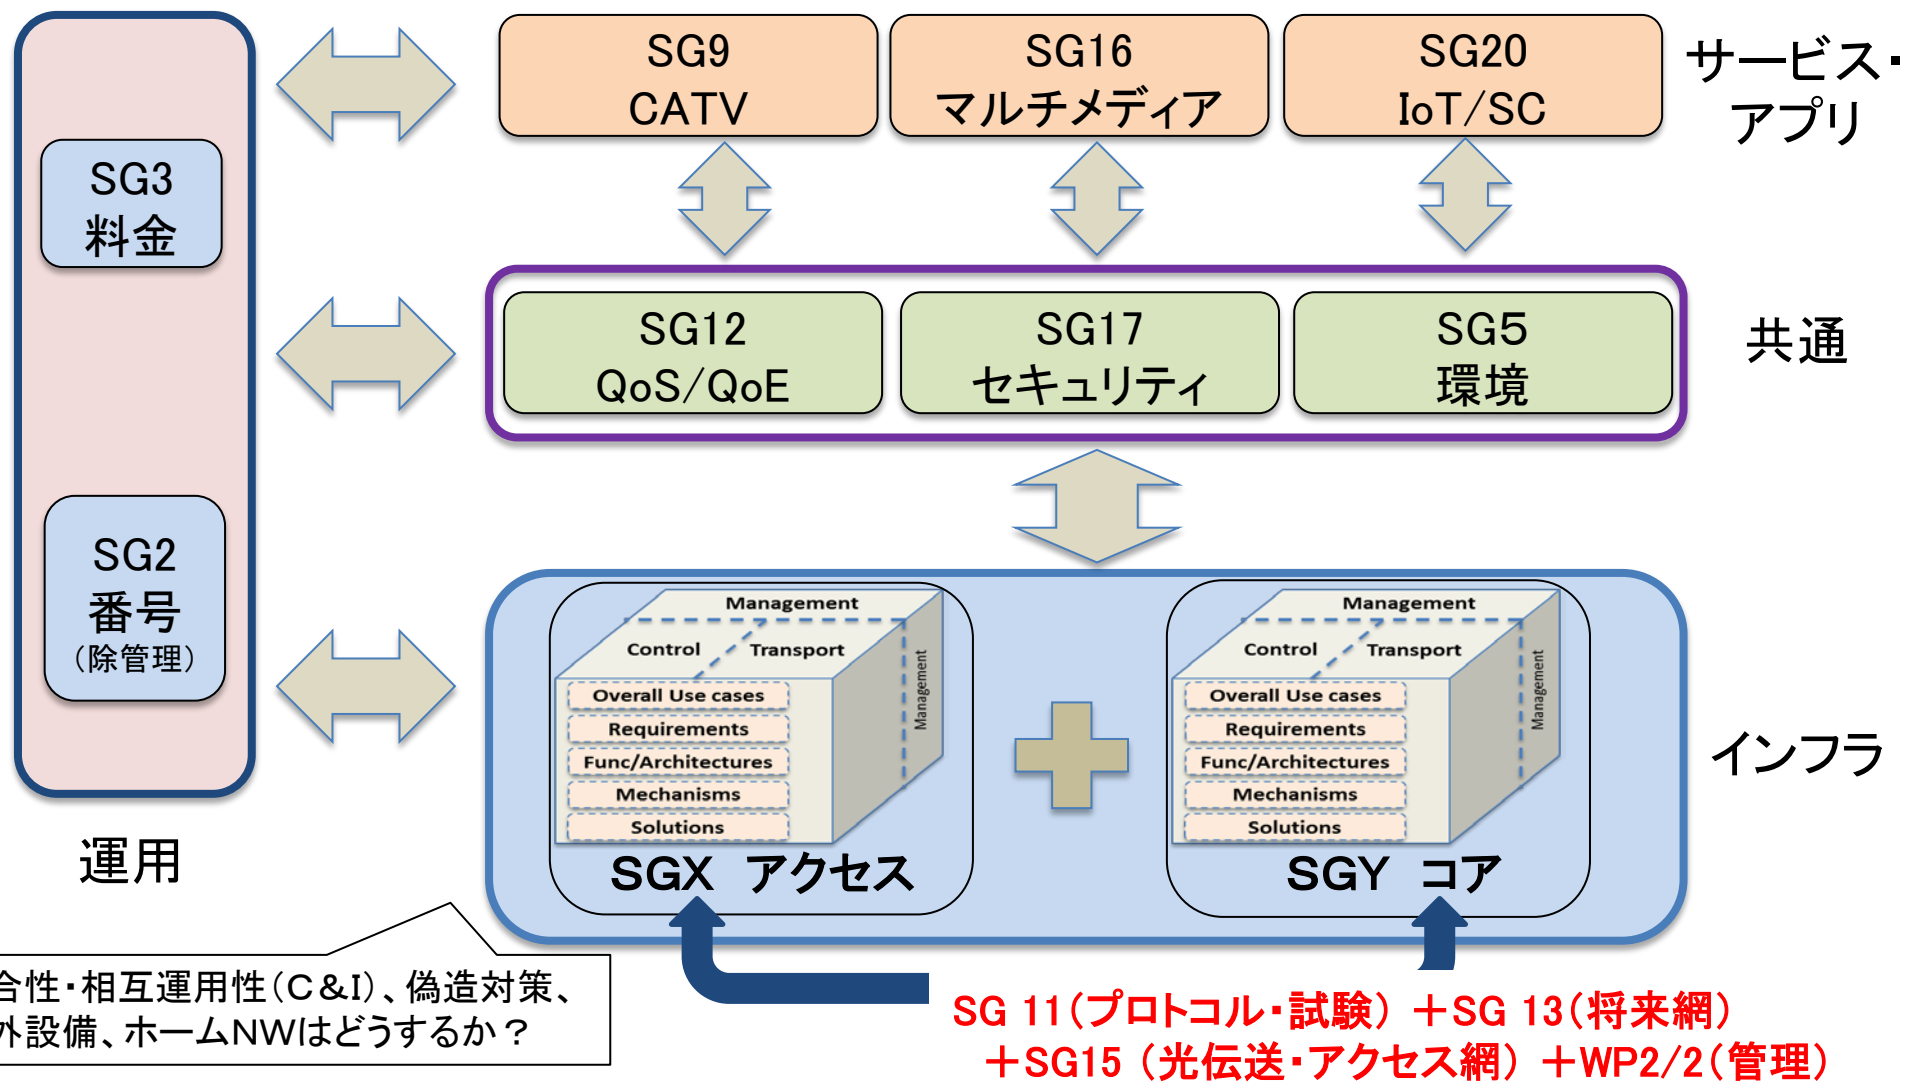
SG9
CATV

SG16
マルチメディア

SG20
IoT/SC

サービス・
アプリ

SG3
料金

SG12
QoS/QoE

SG17
セキュリティ

SG5
環境

共通

SG2
番号
（除管理）

Management
Control
Transport
Management
Overall Use cases
Requirements
Func/Architectures
Mechanisms
Solutions
SGX アクセス

Management
Control
Transport
Management
Overall Use cases
Requirements
Func/Architectures
Mechanisms
Solutions
SGY コア

インフラ

運用

合性・相互運用性（C&I）、偽造対策、
外設備、ホームNWはどうするか？

SG 11（プロトコル・試験）＋SG 13（将来網）
＋SG15（光伝送・アクセス網）＋WP2/2（管理）